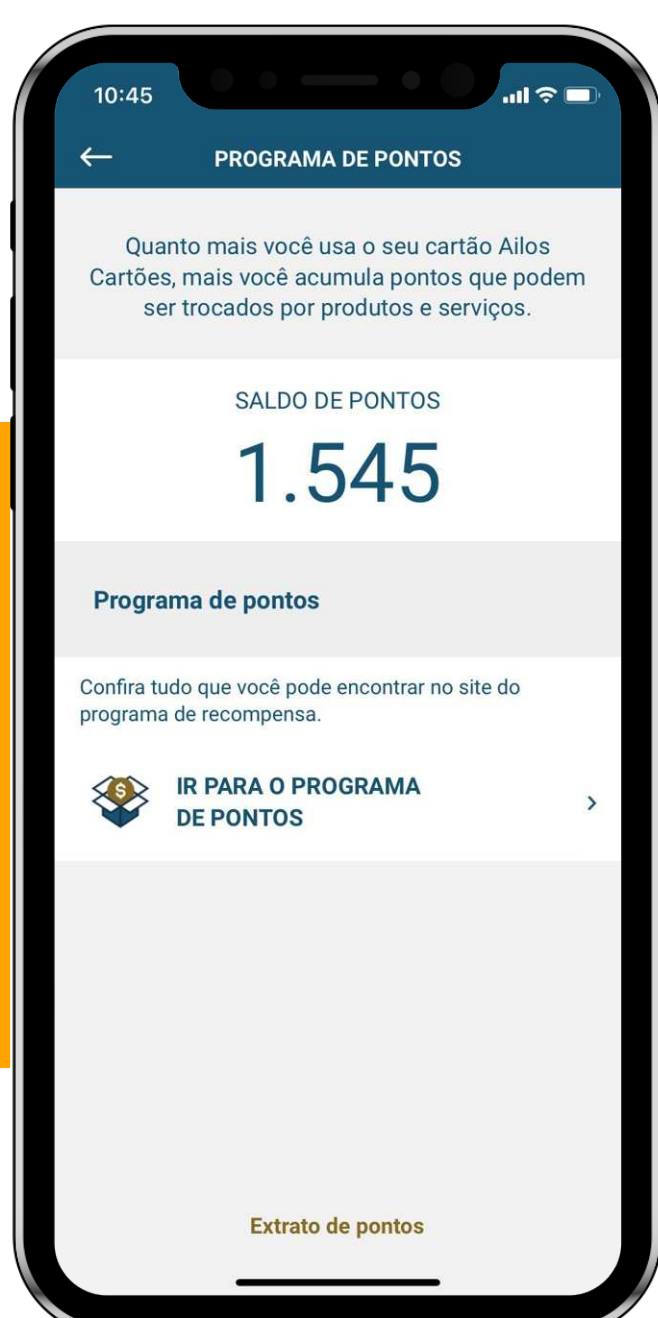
10:45

PROGRAMA DE PONTOS

Quanto mais você usa o seu cartão Ailos Cartões, mais você acumula pontos que podem ser trocados por produtos e serviços.

SALDO DE PONTOS

1.545

Programa de pontos

Confira tudo que você pode encontrar no site do programa de recompensa.

IR PARA O PROGRAMA DE PONTOS

Extrato de pontos